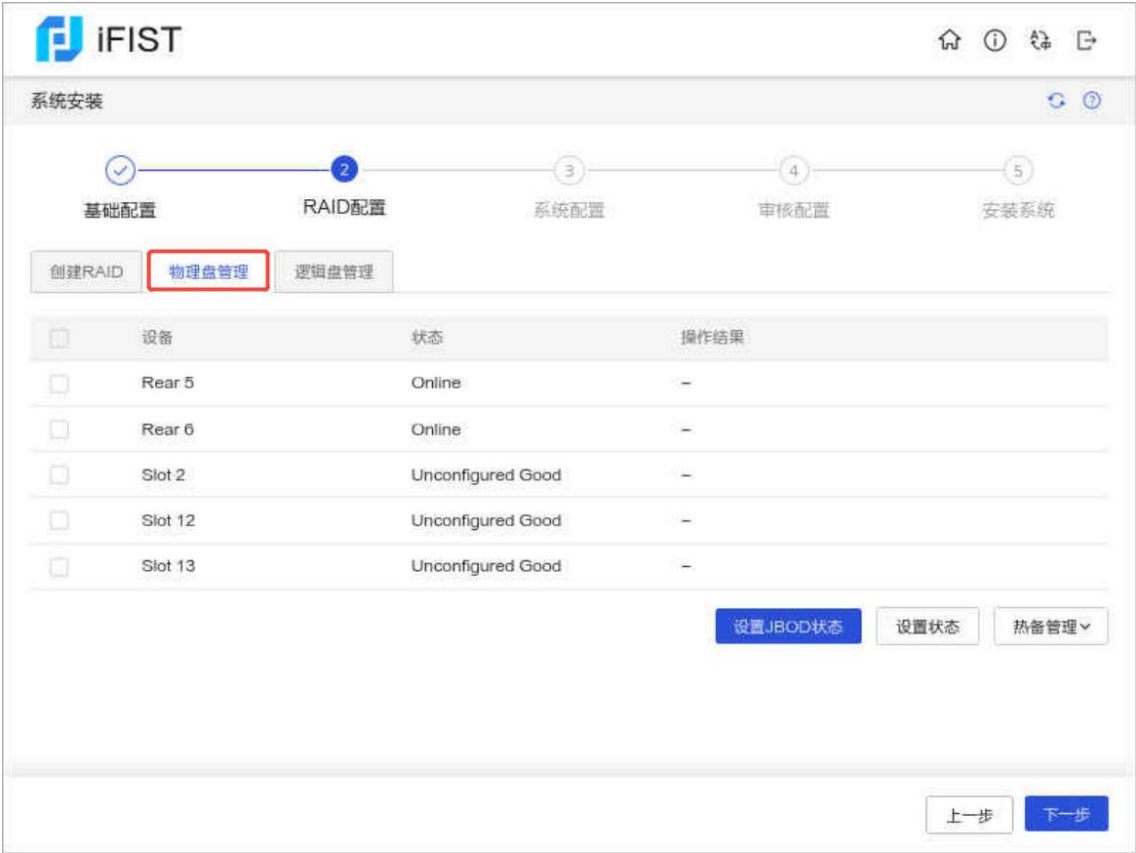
iFIST

系统安装

2 3 4 5

基础配置 RAID配置 系统配置 审核配置 安装系统

创建RAID 物理盘管理 逻辑盘管理

| | 设备 | 状态 | 操作结果 |
|---|---|---|---|
| | Rear 5 | Online | – |
| | Rear 6 | Online | – |
| | Slot 2 | Unconfigured Good | – |
| | Slot 12 | Unconfigured Good | – |
| | Slot 13 | Unconfigured Good | – |

设置JBOD状态 设置状态 热备管理

上一步 下一步